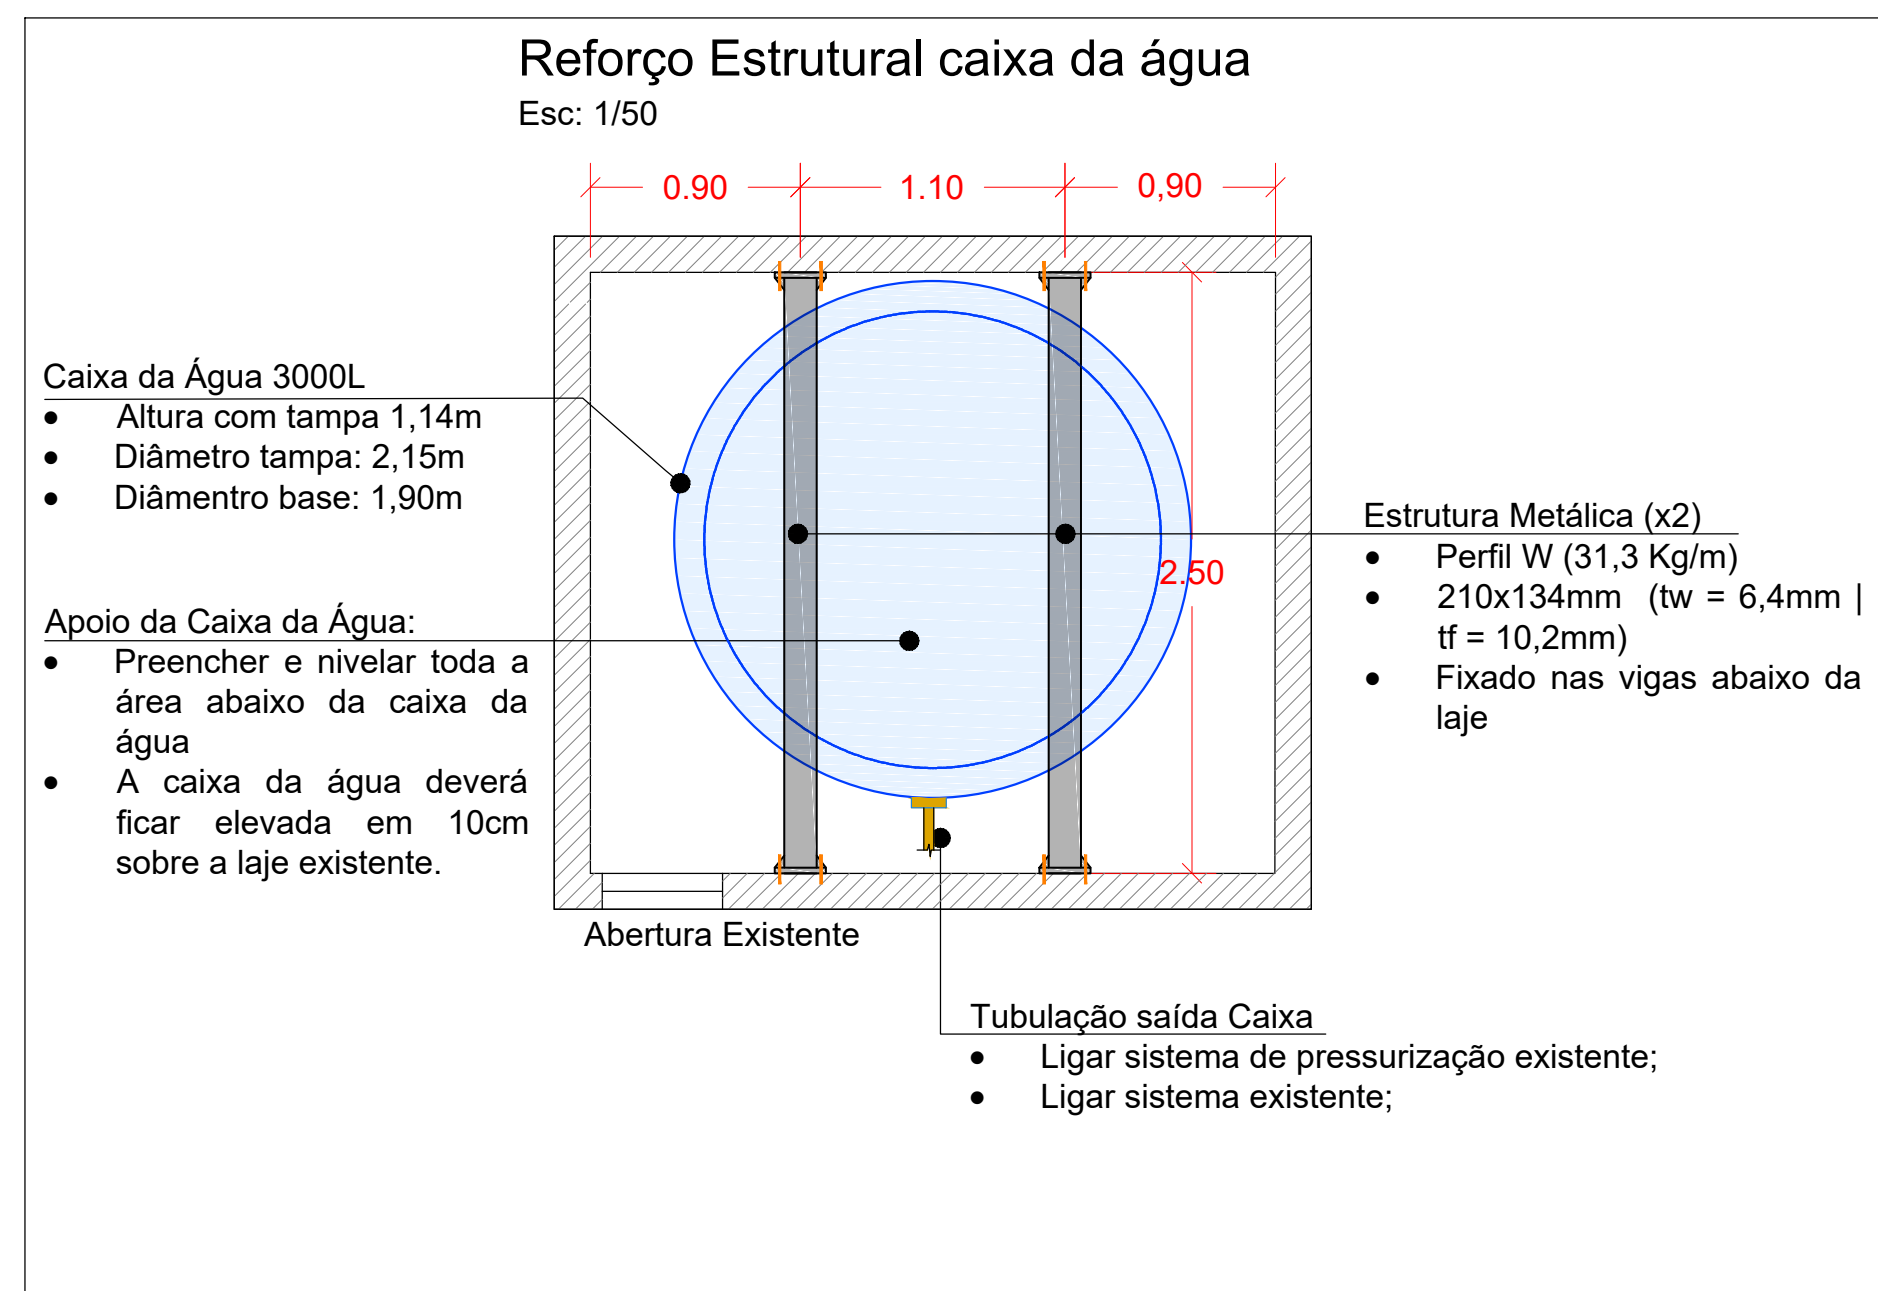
Reforço Estrutural caixa da água
Esc: 1/50

0.90
1.10
0,90

Caixa da Água 3000L
- Altura com tampa 1,14m
- Diâmetro tampa: 2,15m
- Diâmentro base: 1,90m

Estrutura Metálica (x2)
- Perfil W (31,3 Kg/m)
- 210x134mm (tw = 6,4mm | tf = 10,2mm)
- Fixado nas vigas abaixo da laje

2.50

Apoio da Caixa da Água:
- Preencher e nivelar toda a área abaixo da caixa da água
- A caixa da água deverá ficar elevada em 10cm sobre a laje existente.

Abertura Existente

Tubulação saída Caixa
- Ligar sistema de pressurização existente;
- Ligar sistema existente;